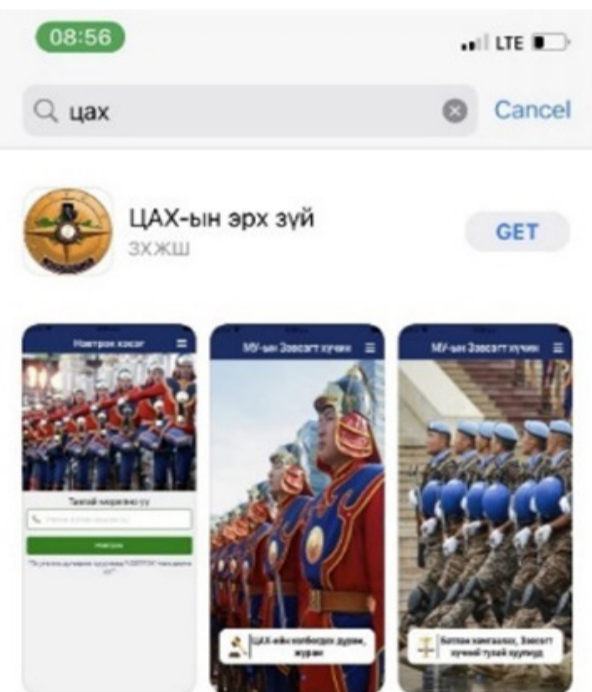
08:56

LTE

цах

Cancel

ЦАХ-ын эрх зүй
ЗХЖШ

GET

Нэвтрэх хэсэг

Тавтай морилно уу

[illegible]

Нэвтрэх

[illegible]

МУ-ын Зэвсэгт хүчин

ЦАХ-ийн холбогдох дүрэм, журам

МУ-ын Зэвсэгт хүчин

Энхийг сахиулах, Зэвсэгт хүчний тухай хууль